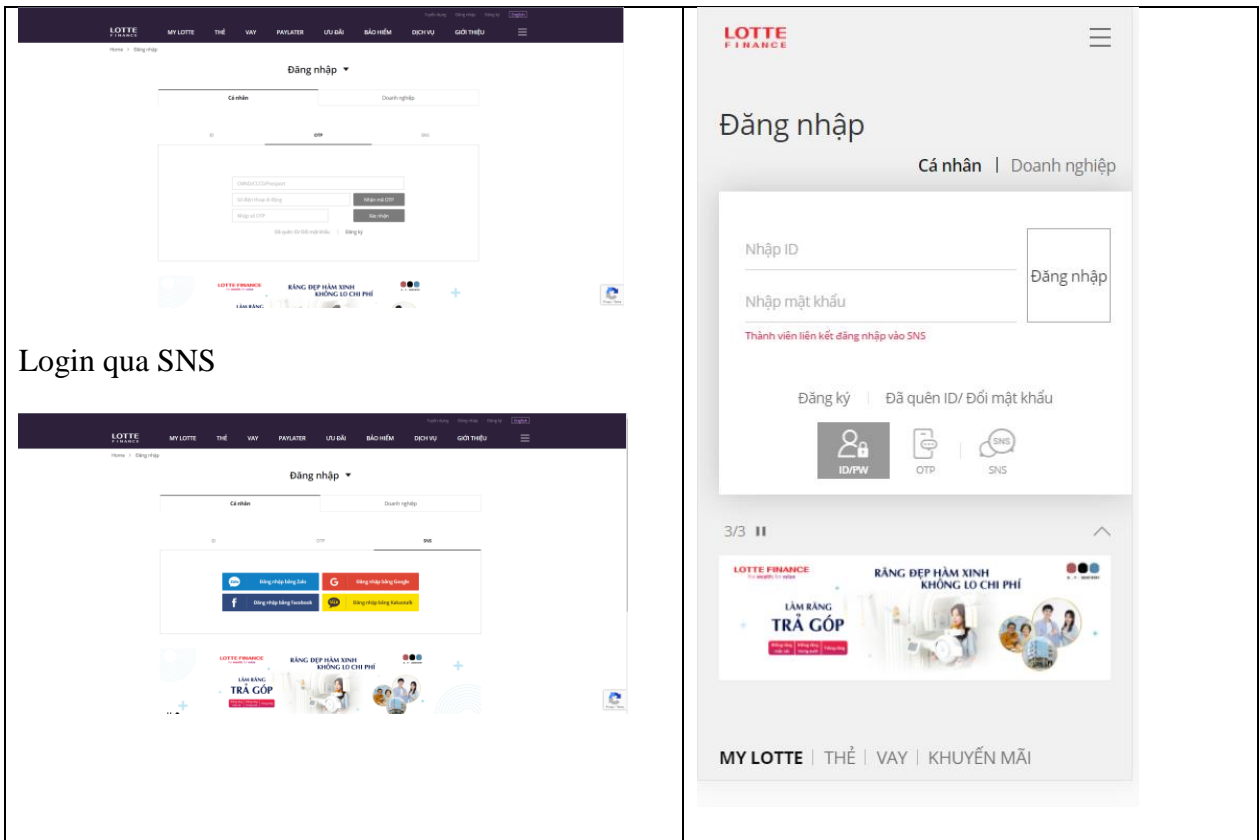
Tuyển dụng Đăng nhập Đăng ký English

LOTTE FINANCE MY LOTTE THẺ VAY PAYLATER ƯU ĐÃI BẢO HIỂM DỊCH VỤ GIỚI THIỆU

Home > Đăng nhập

Đăng nhập ▾

Cá nhân Doanh nghiệp

ID OTP SNS

CMND/CCCD/Passport
Số điện thoại di động Nhận mã OTP
Nhập số OTP Xác nhận

Đã quên ID/ Đổi mật khẩu | Đăng ký

LOTTE FINANCE RĂNG ĐẸP HÀM XINH KHÔNG LO CHI PHÍ LÀM RĂNG

Login qua SNS

Tuyển dụng Đăng nhập Đăng ký English

LOTTE FINANCE MY LOTTE THẺ VAY PAYLATER ƯU ĐÃI BẢO HIỂM DỊCH VỤ GIỚI THIỆU

Home > Đăng nhập

Đăng nhập ▾

Cá nhân Doanh nghiệp

ID OTP SNS

Đăng nhập bằng Zalo
Đăng nhập bằng Google
Đăng nhập bằng Facebook
Đăng nhập bằng Kakaotalk

LOTTE FINANCE RĂNG ĐẸP HÀM XINH KHÔNG LO CHI PHÍ LÀM RĂNG TRẢ GÓP

LOTTE FINANCE

Đăng nhập

Cá nhân | Doanh nghiệp

Nhập ID
Nhập mật khẩu
Đăng nhập

Thành viên liên kết đăng nhập vào SNS

Đăng ký | Đã quên ID/ Đổi mật khẩu

ID/PW OTP SNS

3/3 II

LOTTE FINANCE RĂNG ĐẸP HÀM XINH KHÔNG LO CHI PHÍ LÀM RĂNG TRẢ GÓP

MY LOTTE | THẺ | VAY | KHUYẾN MÃI